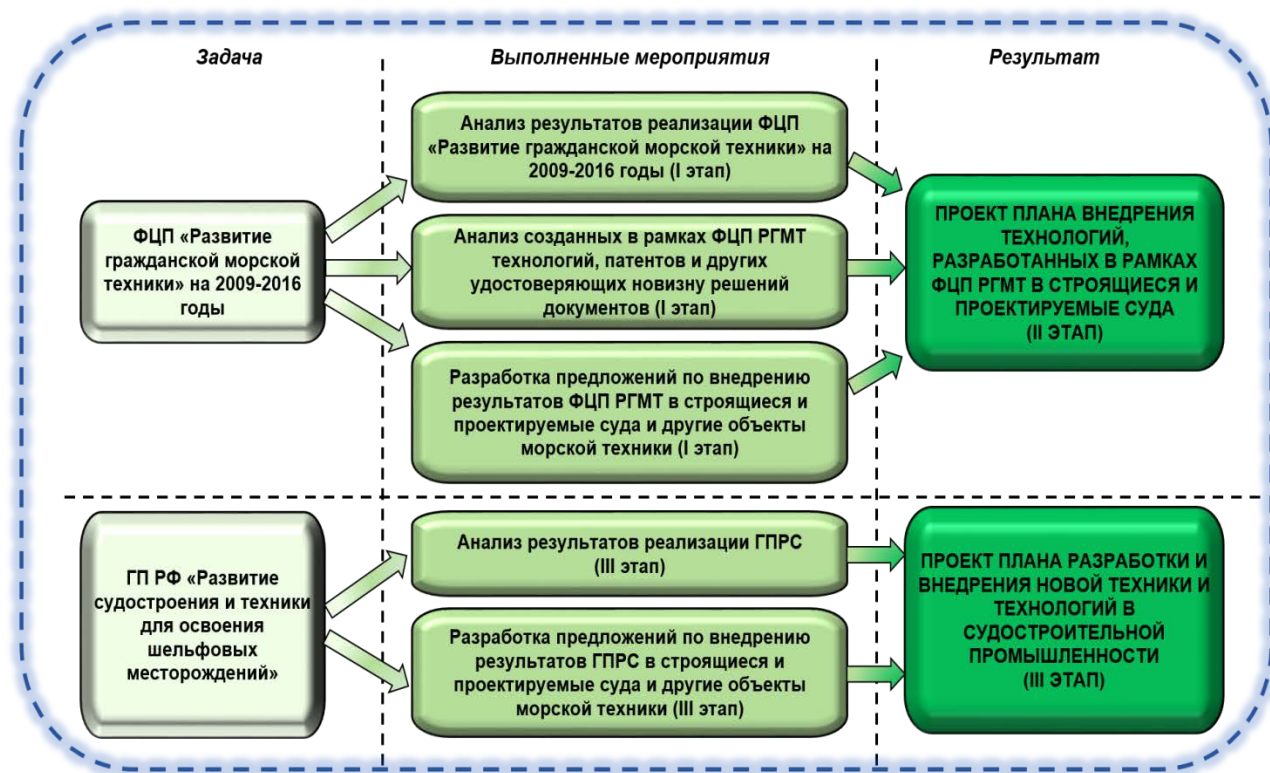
Задача

Выполненные мероприятия

Результат

ФЦП «Развитие гражданской морской техники» на 2009-2016 годы

Анализ результатов реализации ФЦП «Развитие гражданской морской техники» на 2009-2016 годы (I этап)

Анализ созданных в рамках ФЦП РГМТ технологий, патентов и других удостоверяющих новизну решений документов (I этап)

Разработка предложений по внедрению результатов ФЦП РГМТ в строящиеся и проектируемые суда и другие объекты морской техники (I этап)

ПРОЕКТ ПЛАНА ВНЕДРЕНИЯ ТЕХНОЛОГИЙ, РАЗРАБОТАННЫХ В РАМКАХ ФЦП РГМТ В СТРОЯЩИЕСЯ И ПРОЕКТИРУЕМЫЕ СУДА (II ЭТАП)

ГП РФ «Развитие судостроения и техники для освоения шельфовых месторождений»

Анализ результатов реализации ГПРС (III этап)

Разработка предложений по внедрению результатов ГПРС в строящиеся и проектируемые суда и другие объекты морской техники (III этап)

ПРОЕКТ ПЛАНА РАЗРАБОТКИ И ВНЕДРЕНИЯ НОВОЙ ТЕХНИКИ И ТЕХНОЛОГИЙ В СУДОСТРОИТЕЛЬНОЙ ПРОМЫШЛЕННОСТИ (III ЭТАП)